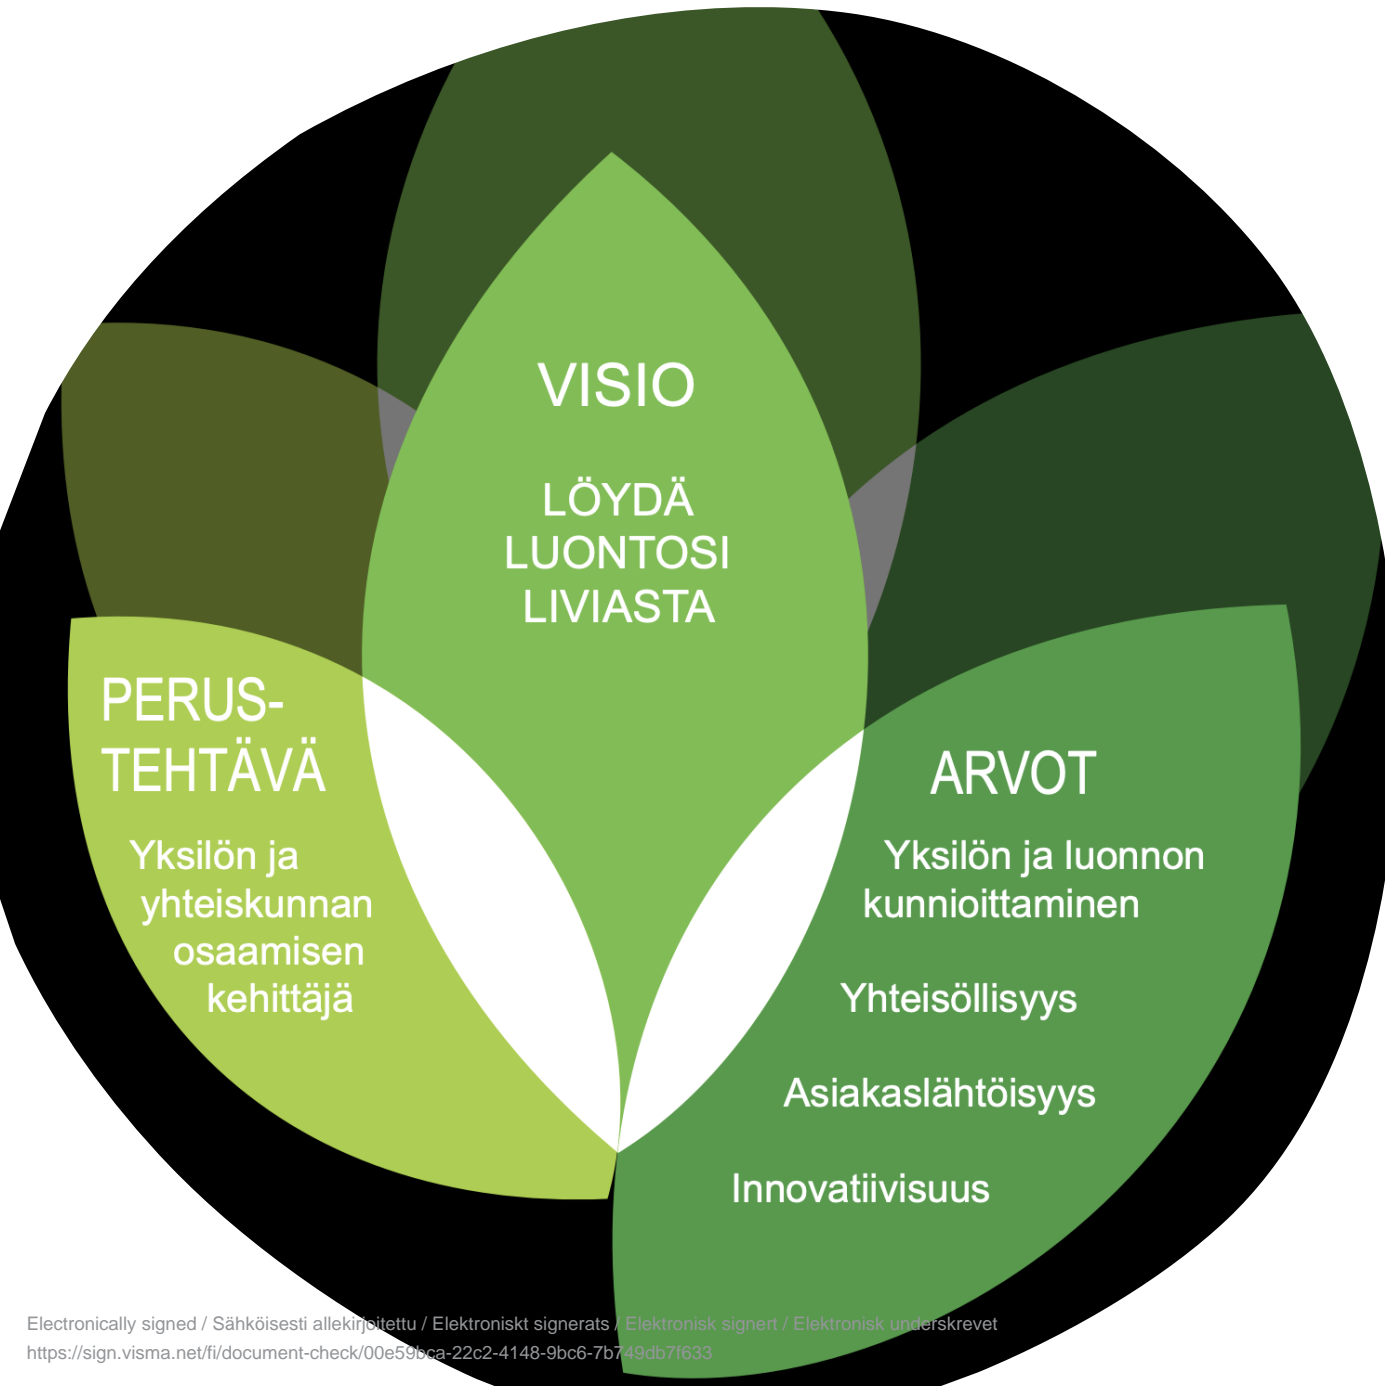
VISIO

LÖYDÄ LUONTOSI LIVIASTA

PERUS-TEHTÄVÄ

Yksilön ja yhteiskunnan osaamisen kehittäjä

ARVOT

Yksilön ja luonnon kunnioittaminen

Yhteisöllisyys

Asiakaslähtöisyys

Innovatiivisuus

Electronically signed / Sähköisesti allekirjoitettu / Elektroniskt signerats / Elektronisk signert / Elektronisk underskrevet
https://sign.visma.net/fi/document-check/00e59bca-22c2-4148-9bc6-7b749db7f633